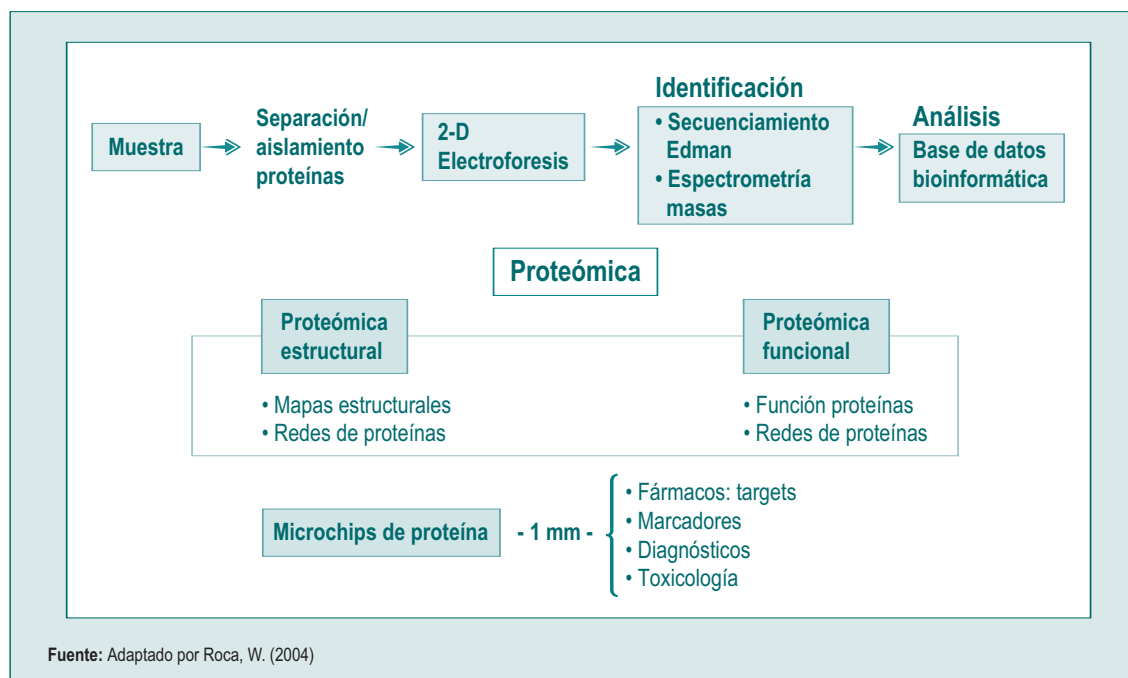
Muestra

Separación/ aislamiento proteínas

2-D Electroforesis

Identificación
• Secuenciamiento Edman
• Espectrometría masas

Análisis
Base de datos bioinformática

Proteómica

Proteómica estructural
• Mapas estructurales
• Redes de proteínas

Proteómica funcional
• Función proteínas
• Redes de proteínas

Microchips de proteína - 1 mm -
• Fármacos: targets
• Marcadores
• Diagnósticos
• Toxicología

Fuente: Adaptado por Roca, W. (2004)